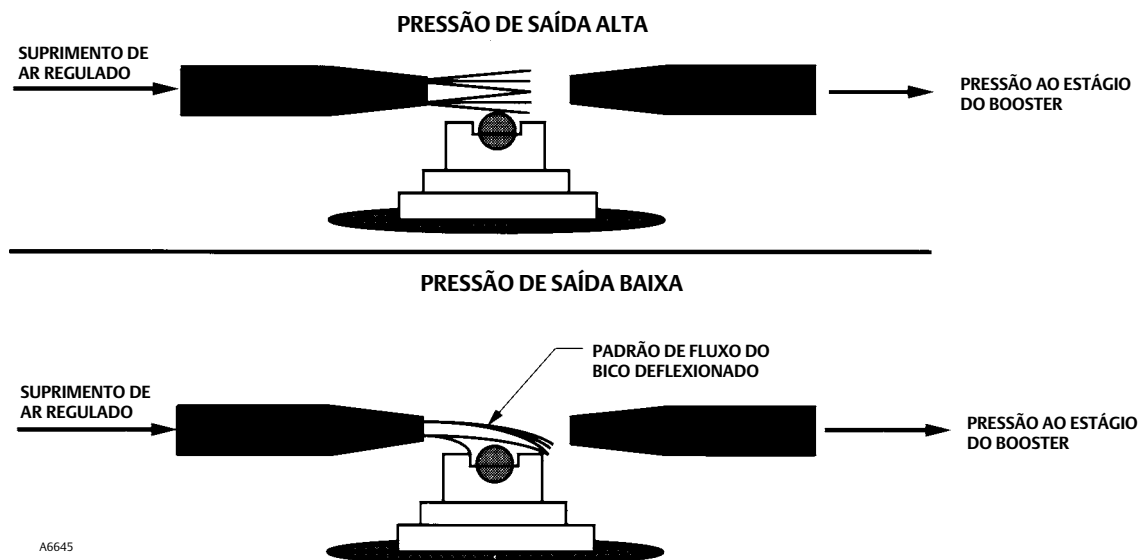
PRESSÃO DE SAÍDA ALTA

SUPRIMENTO DE AR REGULADO

PRESSÃO AO ESTÁGIO DO BOOSTER

PRESSÃO DE SAÍDA BAIXA

PADRÃO DE FLUXO DO BICO DEFLEXIONADO

SUPRIMENTO DE AR REGULADO

PRESSÃO AO ESTÁGIO DO BOOSTER

A6645